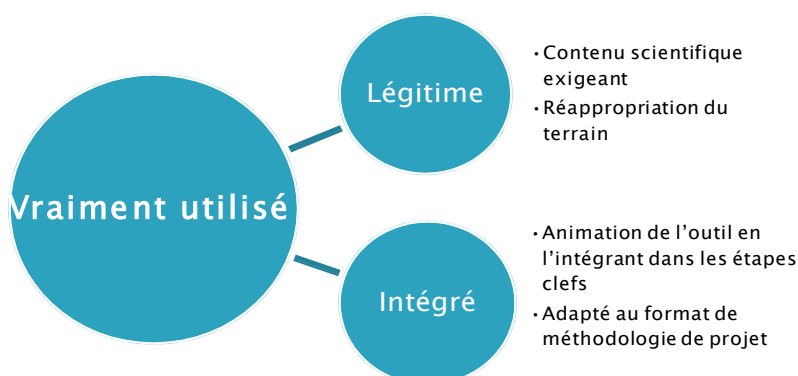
Vraiment utilisé

Légitime

• Contenu scientifique exigeant
• Réappropriation du terrain

Intégré

• Animation de l'outil en l'intégrant dans les étapes clefs
• Adapté au format de méthodologie de projet